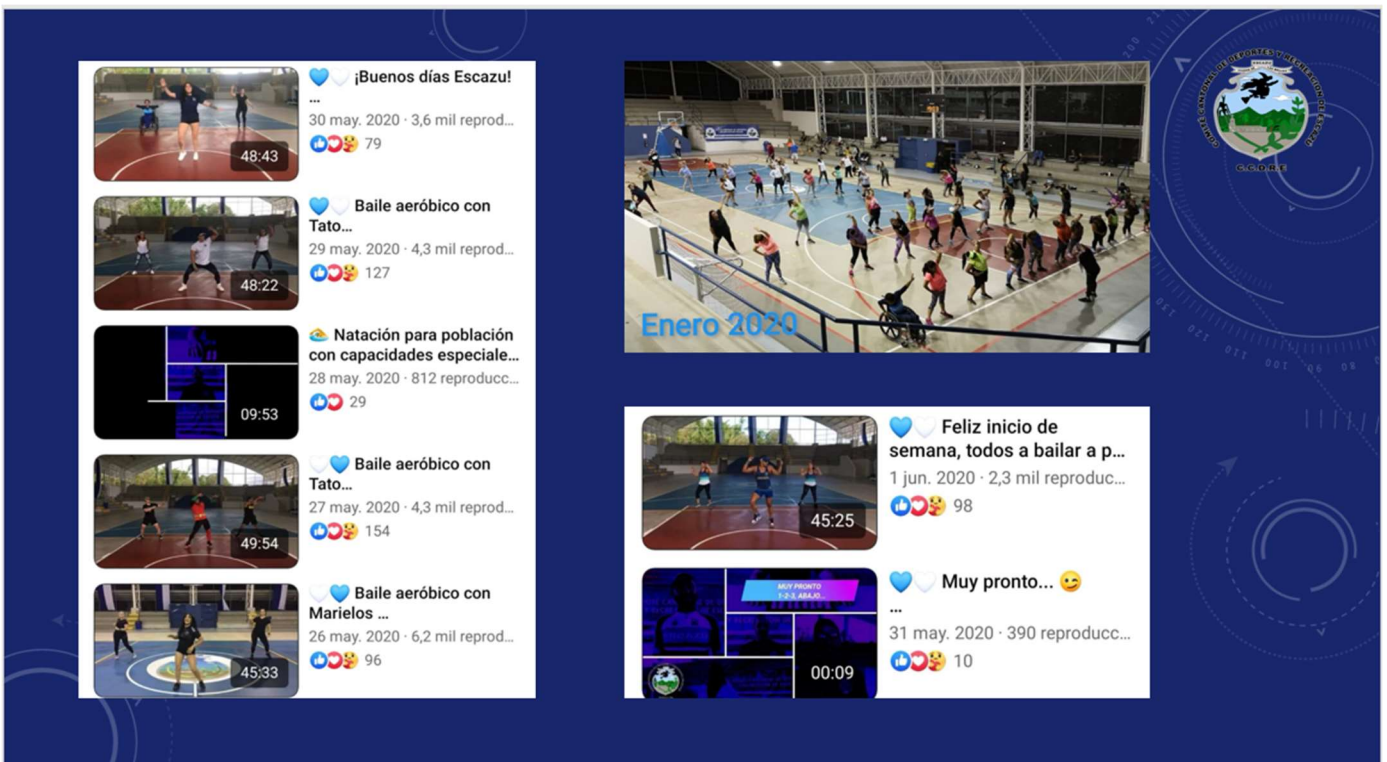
48:43
💙🤍 ¡Buenos días Escazu!
...
30 may. 2020 · 3,6 mil reprod...
79

48:22
💙🤍 Baile aeróbico con Tato...
29 may. 2020 · 4,3 mil reprod...
127

09:53
Natación para población con capacidades especiale...
28 may. 2020 · 812 reproducc...
29

49:54
🤍💙 Baile aeróbico con Tato...
27 may. 2020 · 4,3 mil reprod...
154

45:33
🤍💙 Baile aeróbico con Marielos ...
26 may. 2020 · 6,2 mil reprod...
96

Enero 2020

COMITÉ CANTONAL DE DEPORTES Y RECREACIÓN DE ESCAZÚ
C.C.D.R.E

45:25
💙🤍 Feliz inicio de semana, todos a bailar a p...
1 jun. 2020 · 2,3 mil reproduc...
98

MUY PRONTO
1-2-3, ABAJO...
00:09
💙🤍 Muy pronto... 😉
...
31 may. 2020 · 390 reproducc...
10